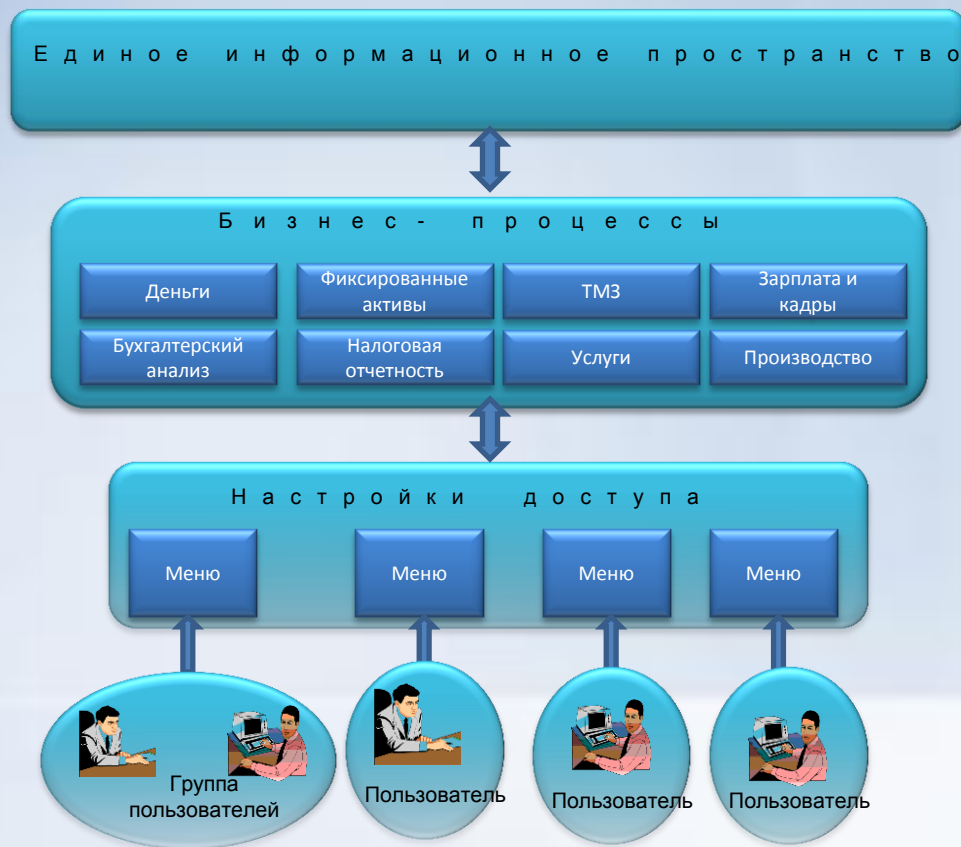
Единое информационное пространство

Бизнес-процессы

Деньги

Фиксированные активы

ТМЗ

Зарплата и кадры

Бухгалтерский анализ

Налоговая отчетность

Услуги

Производство

Настройки доступа

Меню

Меню

Меню

Меню

Группа пользователей

Пользователь

Пользователь

Пользователь